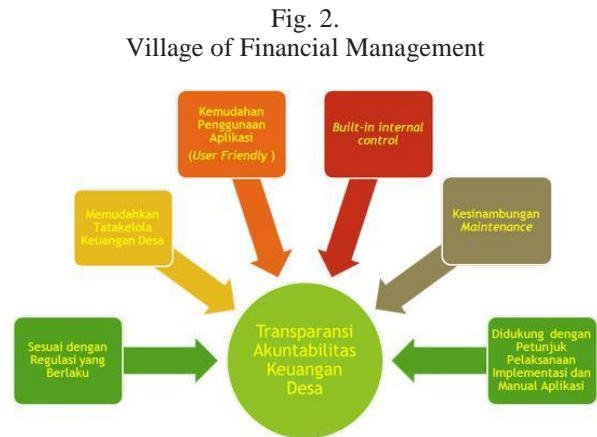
Fig. 2.
Village of Financial Management

Kemudahan Penggunaan Aplikasi (User Friendly )

Built-in internal control

Memudahkan Tatakelola Keuangan Desa

Kesinambungan Maintenance

Sesuai dengan Regulasi yang Berlaku

Transparansi Akuntabilitas Keuangan Desa

Didukung dengan Petunjuk Pelaksanaan Implementasi dan Manual Aplikasi